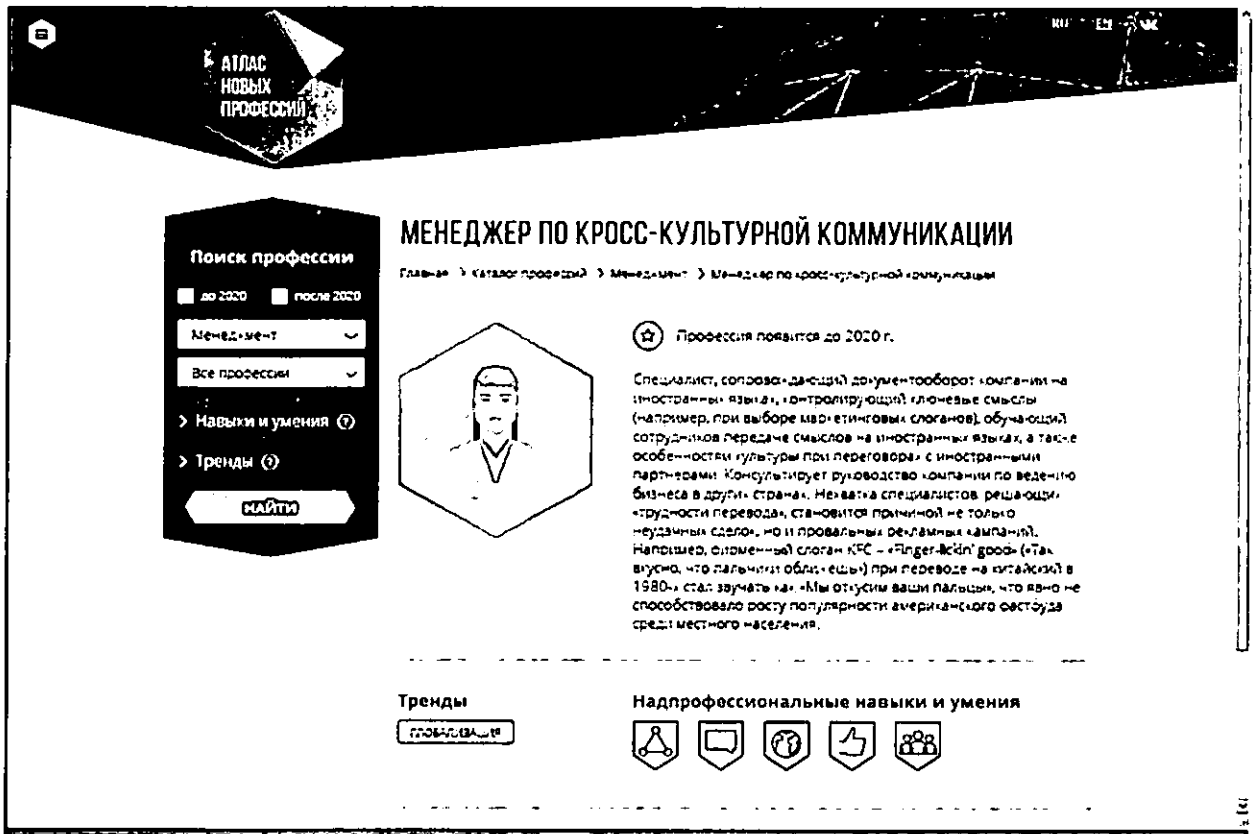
АТЛАС НОВЫХ ПРОФЕССИЙ

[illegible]

МЕНЕДЖЕР ПО КРОСС-КУЛЬТУРНОЙ КОММУНИКАЦИИ

Главная > Каталог профессий > Менеджмент > Менеджер по кросс-культурной коммуникации

Поиск профессии

до 2020 после 2020

Менеджмент

Все профессии

> Навыки и умения

> Тренды

НАЙТИ

Профессия появится до 2020 г.

Специалист, сопровождающий документооборот компании на иностранных языках, контролирующий ключевые смыслы (например, при выборе маркетинговых слоганов), обучающий сотрудников передаче смыслов на иностранных языках, а также особенностям культуры при переговорах с иностранными партнерами. Консультирует руководство компании по ведению бизнеса в других странах. Нехватка специалистов, решающих «трудности перевода», становится причиной не только неудачных сделок, но и провальных рекламных кампаний. Например, знаменитый слоган KFC – «Finger-lickin' good» («Так вкусно, что пальчики оближешь») при переводе на китайский в 1980-х стал звучать как «Мы откусим ваши пальцы», что явно не способствовало росту популярности американского фастфуда среди местного населения.

Тренды

глобализация

Надпрофессиональные навыки и умения